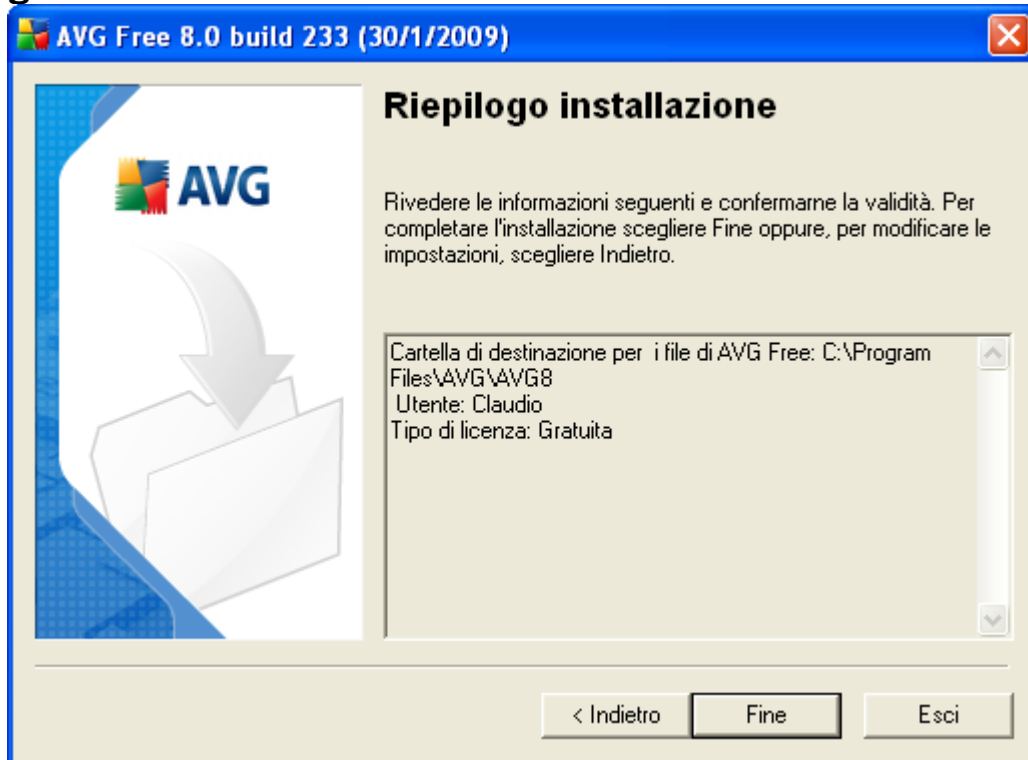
AVG Free 8.0 build 233 (30/1/2009)

Riepilogo installazione

AVG

Rivedere le informazioni seguenti e confermarne la validità. Per completare l'installazione scegliere Fine oppure, per modificare le impostazioni, scegliere Indietro.

Cartella di destinazione per i file di AVG Free: C:\Program Files\AVG\AVG8
Utente: Claudio
Tipo di licenza: Gratuita

< Indietro
Fine
Esci